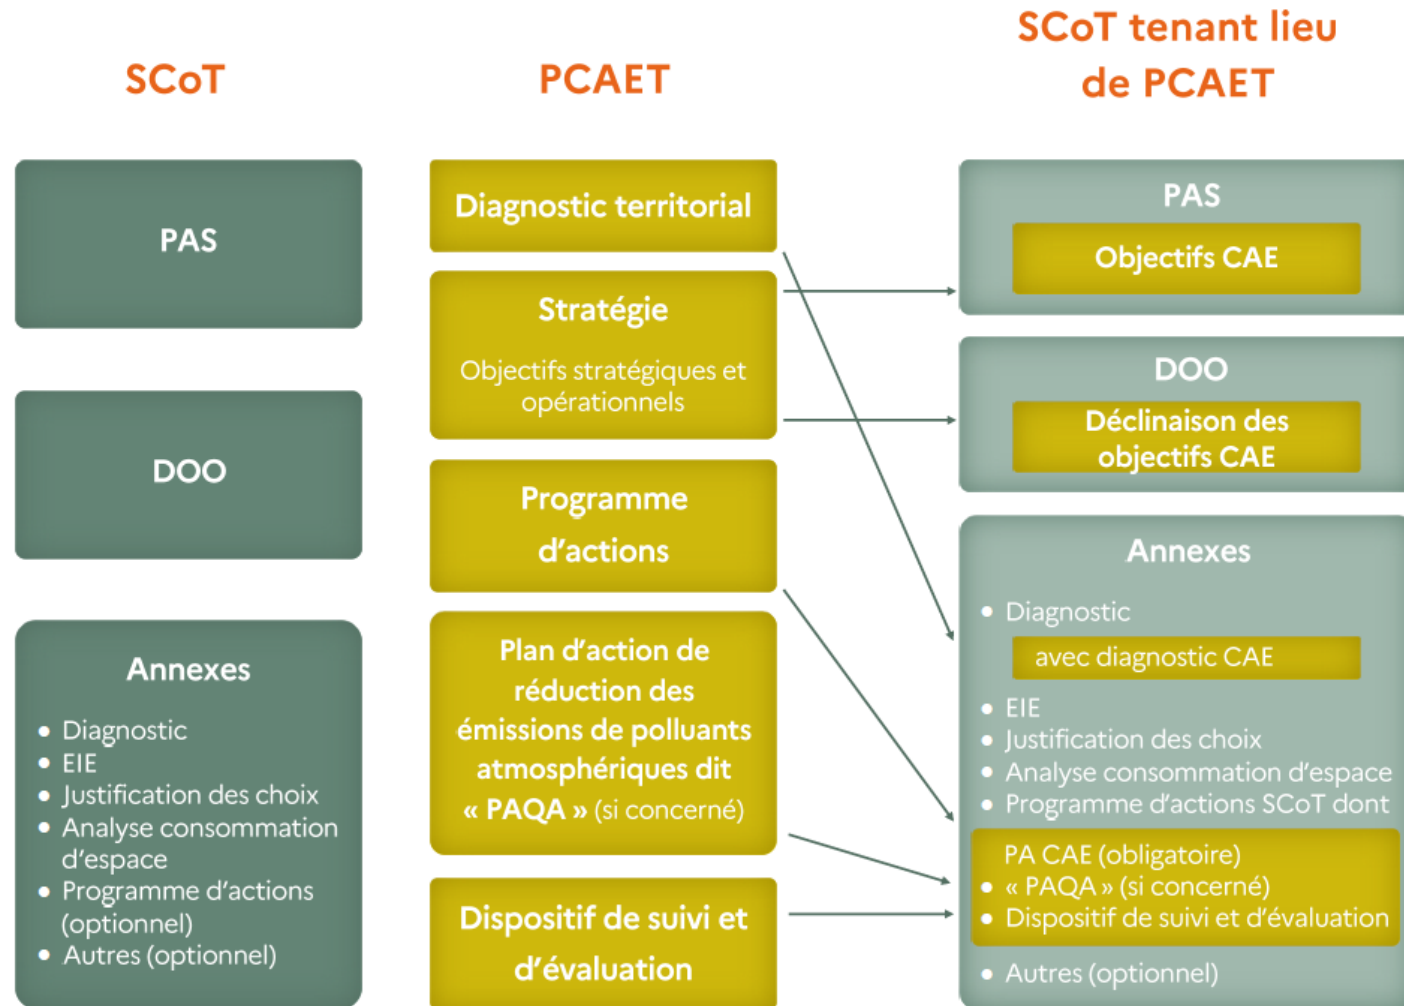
SCoT

PCAET

SCoT tenant lieu de PCAET

PAS

DOO

Annexes

- Diagnostic
- EIE
- Justification des choix
- Analyse consommation d'espace
- Programme d'actions (optionnel)
- Autres (optionnel)

Diagnostic territorial

Stratégie

Objectifs stratégiques et opérationnels

Programme d'actions

Plan d'action de réduction des émissions de polluants atmosphériques dit « PAQA » (si concerné)

Dispositif de suivi et d'évaluation

PAS

Objectifs CAE

DOO

Déclinaison des objectifs CAE

Annexes

- Diagnostic

avec diagnostic CAE

- EIE
- Justification des choix
- Analyse consommation d'espace
- Programme d'actions SCoT dont

PA CAE (obligatoire)
- « PAQA » (si concerné)
- Dispositif de suivi et d'évaluation

- Autres (optionnel)